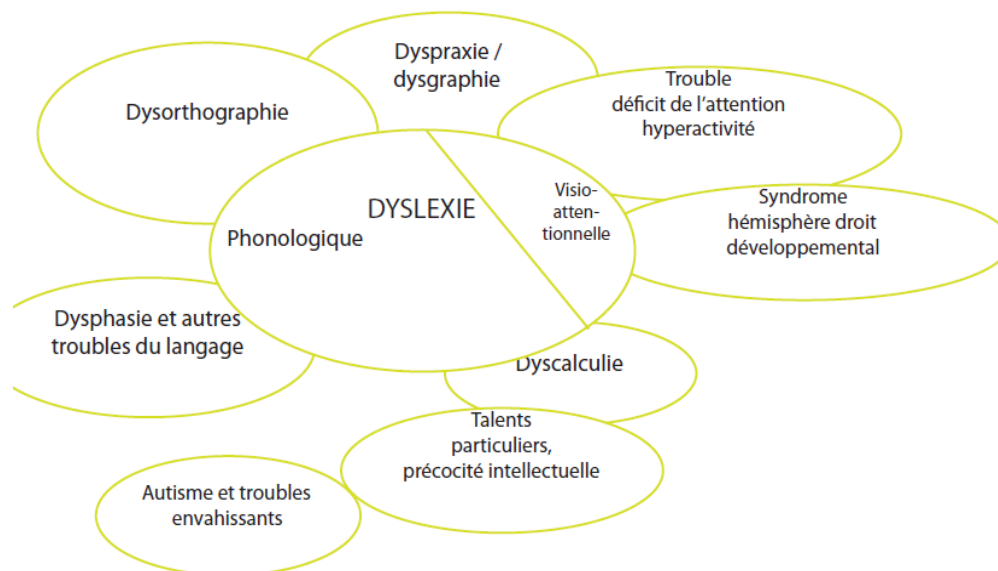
Dyspraxie / dysgraphie

Dysorthographie

Trouble déficit de l'attention hyperactivité

DYSLEXIE

Phonologique

Visio-attentionnelle

Syndrome hémisphère droit développemental

Dysphasie et autres troubles du langage

Dyscalculie

Talents particuliers, précocité intellectuelle

Autisme et troubles envahissants